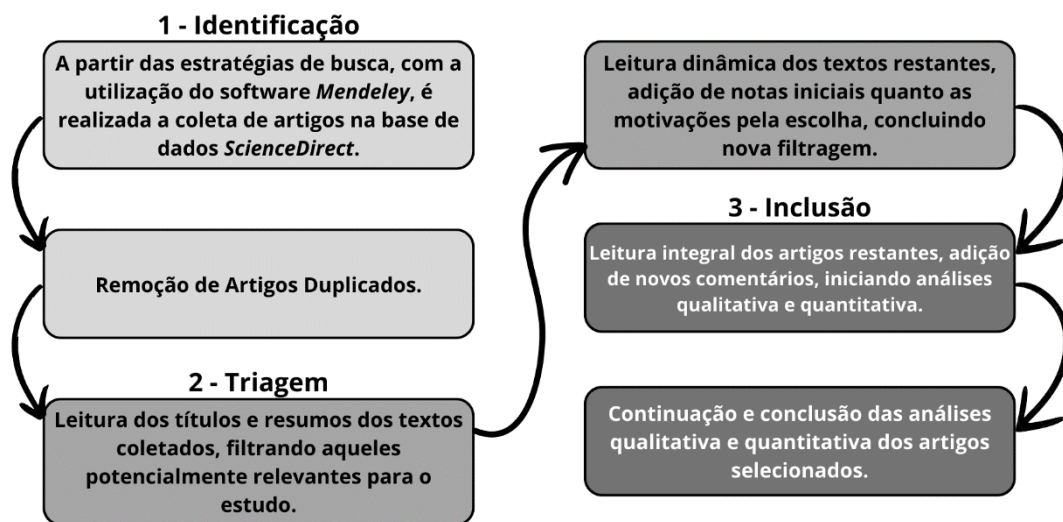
1 - Identificação

A partir das estratégias de busca, com a utilização do software *Mendeley*, é realizada a coleta de artigos na base de dados *ScienceDirect*.

Remoção de Artigos Duplicados.

2 - Triagem

Leitura dos títulos e resumos dos textos coletados, filtrando aqueles potencialmente relevantes para o estudo.

Leitura dinâmica dos textos restantes, adição de notas iniciais quanto as motivações pela escolha, concluindo nova filtragem.

3 - Inclusão

Leitura integral dos artigos restantes, adição de novos comentários, iniciando análises qualitativa e quantitativa.

Continuação e conclusão das análises qualitativa e quantitativa dos artigos selecionados.